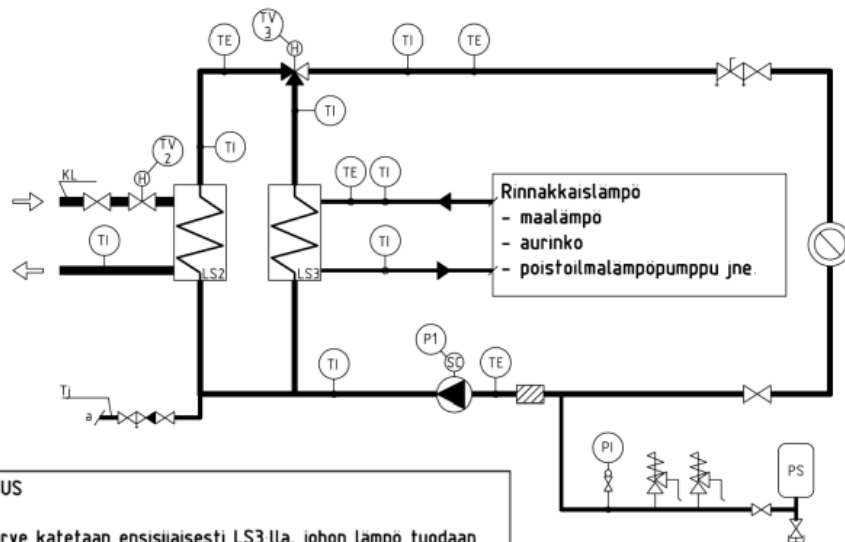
TE

TV
3

H

TI

TE

TI

TV
2

H

TI

KL

TE

TI

Rinnakkaislämpö
- maalämpo
- aurinko
- poistoilmalämpöpumppu jne.

TI

TI

LS2

LS3

P1

SC

TE

TI

Tj

a

PI

PS

US

rve katetaan ensisijaisesti LS3:lla, johon lämpö tuodaan